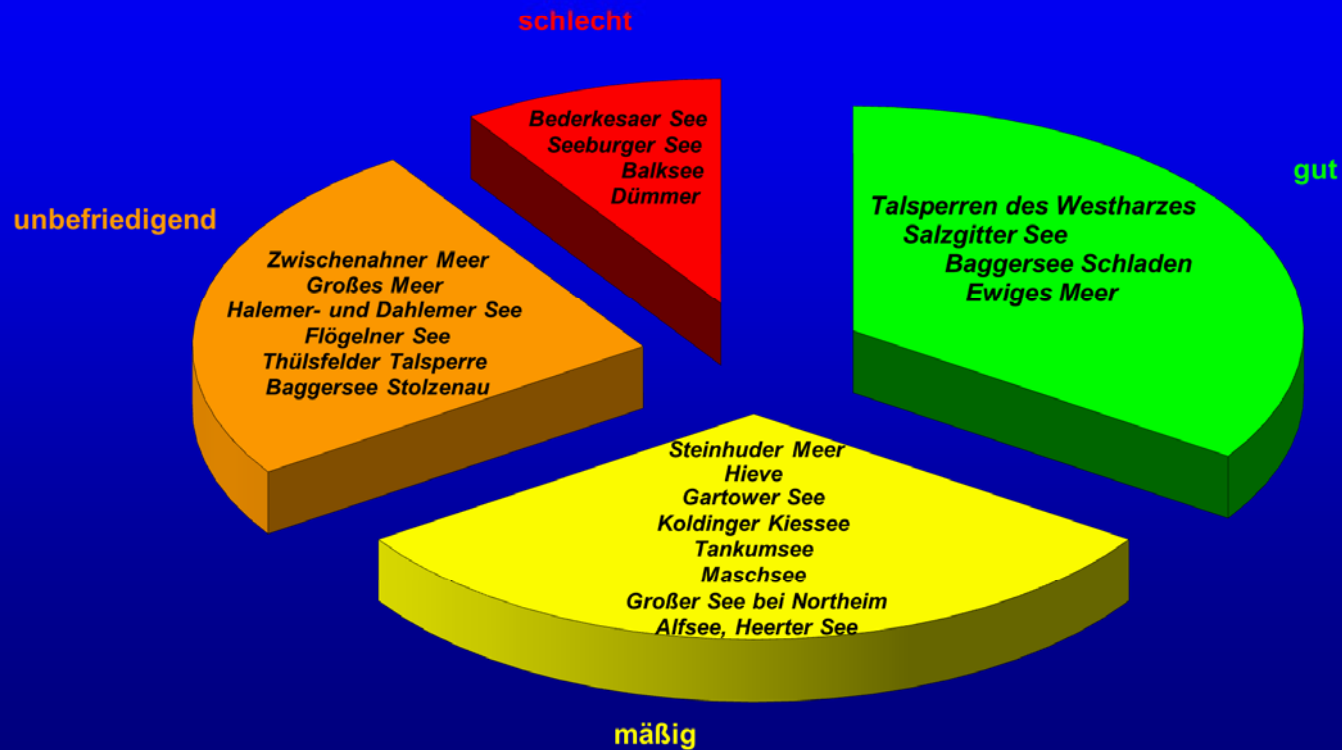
schlecht

Bederkesaer See
Seeburger See
Balksee
Dümmer

gut

Talsperren des Westharzes
Salzgitter See
Baggersee Schladen
Ewiges Meer

unbefriedigend

Zwischenahner Meer
Großes Meer
Halemer- und Dahlemer See
Flögelner See
Thülsfelder Talsperre
Baggersee Stolzenau

Steinhuder Meer
Hieve
Gartower See
Koldinger Kiessee
Tankumsee
Maschsee
Großer See bei Northeim
Alfsee, Heerter See

mäßig